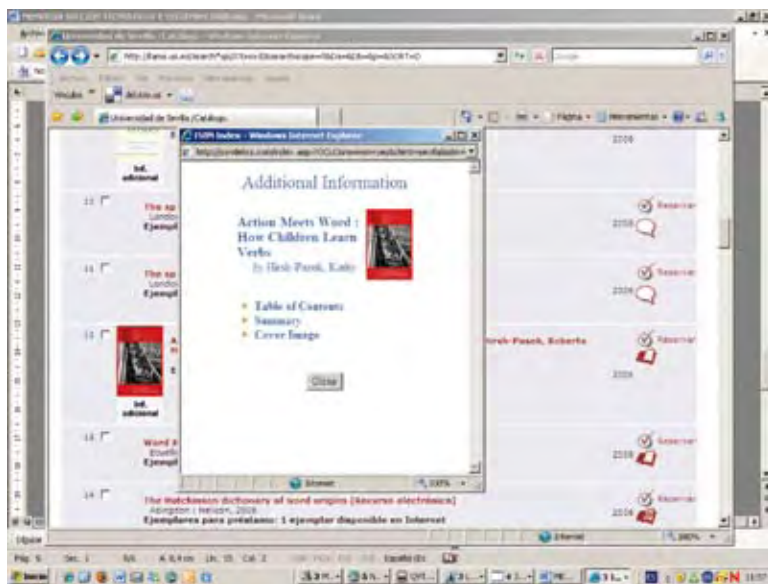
Universidad de Sevilla /Catalogo - Windows Internet Explorer

http://fama.us.es/search

Universidad de Sevilla /Catalogo

Inf. adicional

ISBN Index - Windows Internet Explorer

Additional Information

Action Meets Word : How Children Learn Verbs

by Hirsh-Pasek, Kathy

Table of Contents

Summary

Cover Image

Close

Internet

100%

2006

Reservar

2006

Reservar

2006

Reservar

irsh-Pasek, Roberta

2006

Inf. adicional

Reservar

2006

The Hutchinson dictionary of word origins [Recurso electrónico]

Abingdon : Helicon, 2006

Ejemplares para préstamo: 1 ejemplar disponible en Internet

Reservar

2006

Internet

100%

Pág. 5 Sec. 1 5/6 A 8,4 cm Lín. 15 Col. 2 Español (Es)

Inicio